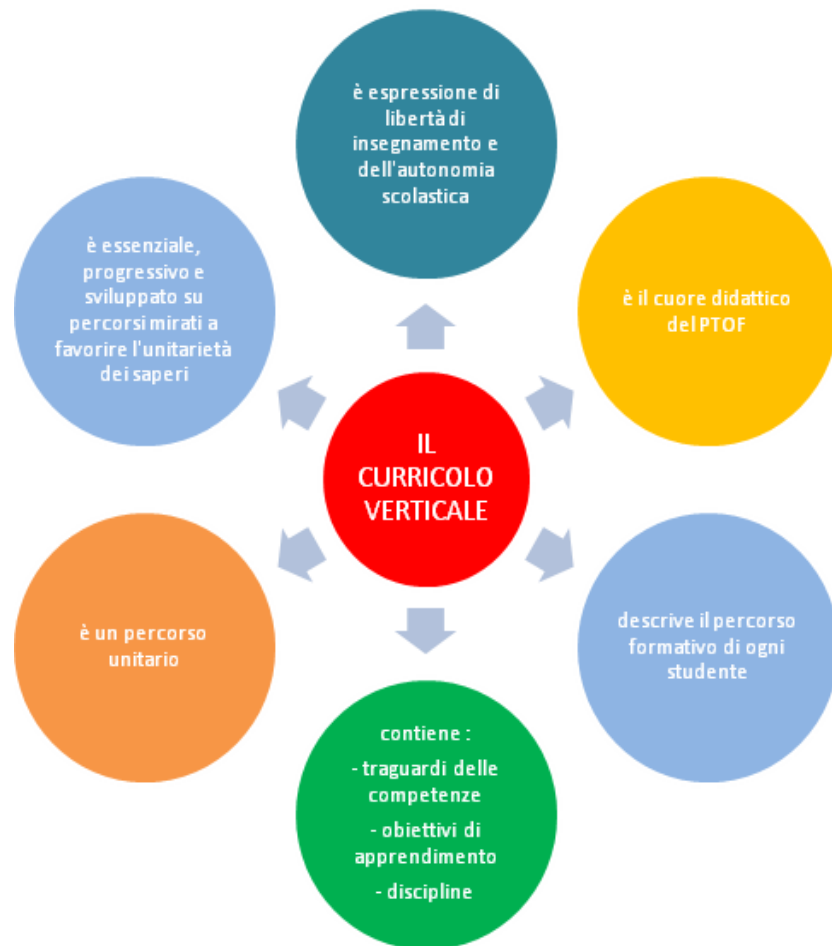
IL CURRICOLO VERTICALE

è espressione di libertà di insegnamento e dell'autonomia scolastica

è il cuore didattico del PTOF

descrive il percorso formativo di ogni studente

contiene :

- traguardi delle competenze

- obiettivi di apprendimento

- discipline

è un percorso unitario

è essenziale, progressivo e sviluppato su percorsi mirati a favorire l'unitarietà dei saperi